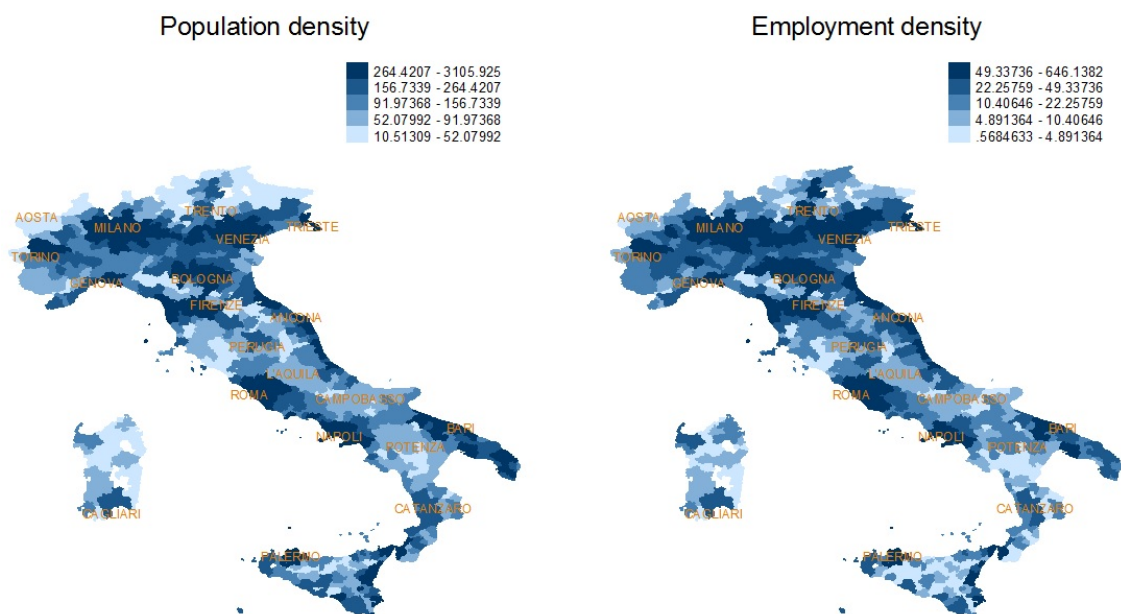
Population density

264.4207 - 3105.925
156.7339 - 264.4207
91.97368 - 156.7339
52.07992 - 91.97368
10.51309 - 52.07992

AOSTA
TRENTO
MILANO
TRIESTE
VENEZIA
TORINO
BOLOGNA
GENOVA
FIRENZE
ANCONA
PERUGIA
L'AQUILA
ROMA
CAMPOBASSO
BARI
NAPOLI
POTENZA
CAGLIARI
CATANZARO
PALERMO

Employment density

49.33736 - 646.1382
22.25759 - 49.33736
10.40646 - 22.25759
4.891364 - 10.40646
.5684633 - 4.891364

AOSTA
TRENTO
MILANO
TRIESTE
VENEZIA
TORINO
BOLOGNA
GENOVA
FIRENZE
ANCONA
PERUGIA
L'AQUILA
ROMA
CAMPOBASSO
BARI
NAPOLI
POTENZA
CAGLIARI
CATANZARO
PALERMO